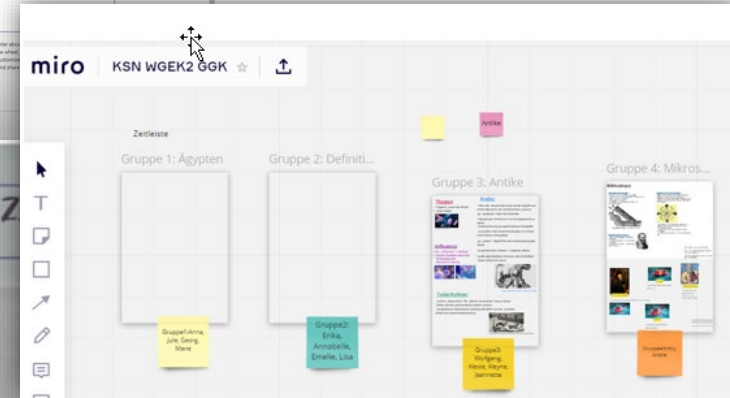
miro KSN WGEK2 GGK

Zeitleiste

Antike

Gruppe 1: Ägypten

Gruppe 2: Definiti...

Gruppe 3: Antike

Gruppe 4: Mikros...

Gruppe1:Anna, Jule, Georg, Marie

Gruppe2: Erika, Annabelle, Emelie, Lisa

Gruppe3: Wolfgang, Alexia, Wayne, Jeannette

Gruppe4:Amy, Anne